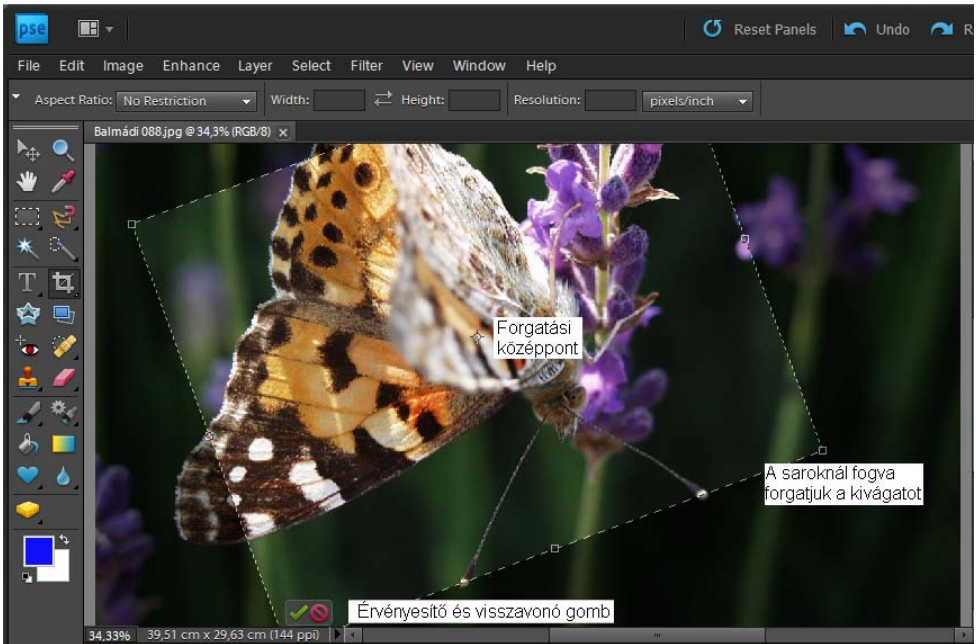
pse

Reset Panels Undo R

File Edit Image Enhance Layer Select Filter View Window Help

Aspect Ratio: No Restriction Width: Height: Resolution: pixels/inch

Balmádi 088.jpg @ 34,3% (RGB/8) ×

Forgatási középpont

A saroknál fogva forgatjuk a kivágatot

Érvényesítő és visszavonó gomb

34,33% 39,51 cm x 29,63 cm (144 ppi)